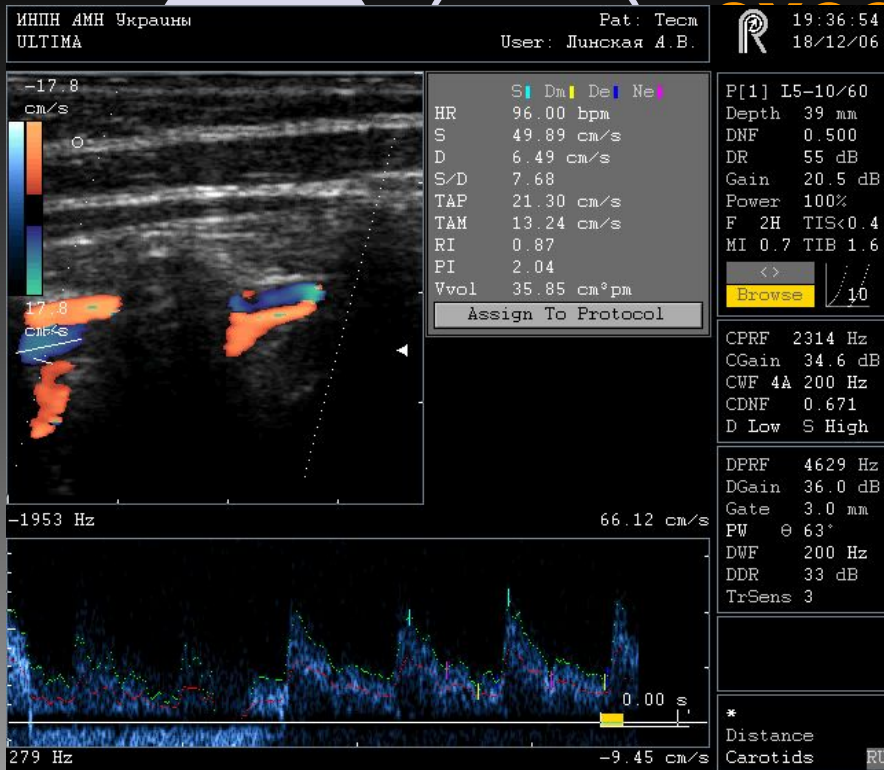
ИНПН АМН Украины
ULTIMA

Pat: Тест
User: Линская А.В.

19:36:54
18/12/06

-17.8
cm/s

17.8
cm/s

| | S Dm De Ne |
|---|---|
| HR | 96.00 bpm |
| S | 49.89 cm/s |
| D | 6.49 cm/s |
| S/D | 7.68 |
| TAP | 21.30 cm/s |
| TAM | 13.24 cm/s |
| RI | 0.87 |
| PI | 2.04 |
| Vvol | 35.85 cm³pm |

Assign To Protocol

P[1] L5-10/60
Depth 39 mm
DNF 0.500
DR 55 dB
Gain 20.5 dB
Power 100%
F 2H TIS<0.4
MI 0.7 TIB 1.6
<>
Browse
10

CPRF 2314 Hz
CGain 34.6 dB
CWF 4A 200 Hz
CDNF 0.671
D Low S High

DPRF 4629 Hz
DGain 36.0 dB
Gate 3.0 mm
PW θ 63°
DWF 200 Hz
DDR 33 dB
TrSens 3

-1953 Hz
66.12 cm/s

0.00 s

279 Hz
-9.45 cm/s

*
Distance
Carotids
RU